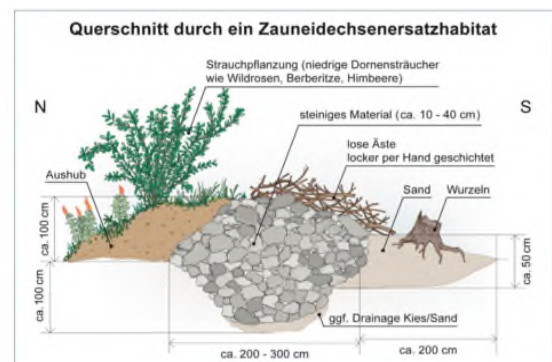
Querschnitt durch ein Zauneidechsenersatzhabitat

Strauchpflanzung (niedrige Dornensträucher wie Wildrosen, Berberitze, Himbeere)

N

S

steiniges Material (ca. 10 - 40 cm)

lose Äste locker per Hand geschichtet

Aushub

Sand

Wurzeln

ca. 100 cm

ca. 50 cm

ca. 100 cm

ggf. Drainage Kies/Sand

ca. 200 - 300 cm

ca. 200 cm